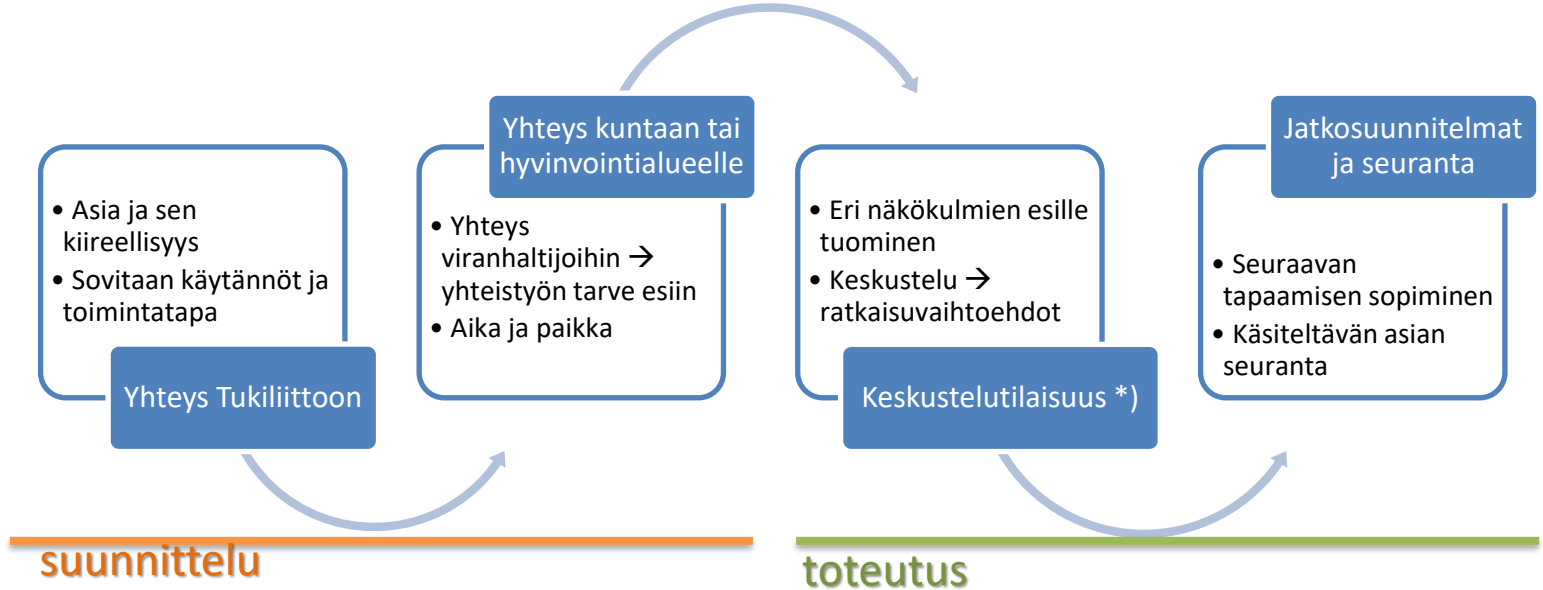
• Asia ja sen kiireellisyys
• Sovitaan käytännöt ja toimintatapa

Yhteys Tukiliittoon

Yhteys kuntaan tai hyvinvointialueelle

• Yhteys viranhaltijoihin → yhteistyön tarve esiin
• Aika ja paikka

• Eri näkökulmien esille tuominen
• Keskustelu → ratkaisuvaihtoehdot

Keskustelutilaisuus *)

Jatkosuunnitelmat ja seuranta

• Seuraavan tapaamisen sopiminen
• Käsiteltävän asian seuranta

suunnittelu

toteutus